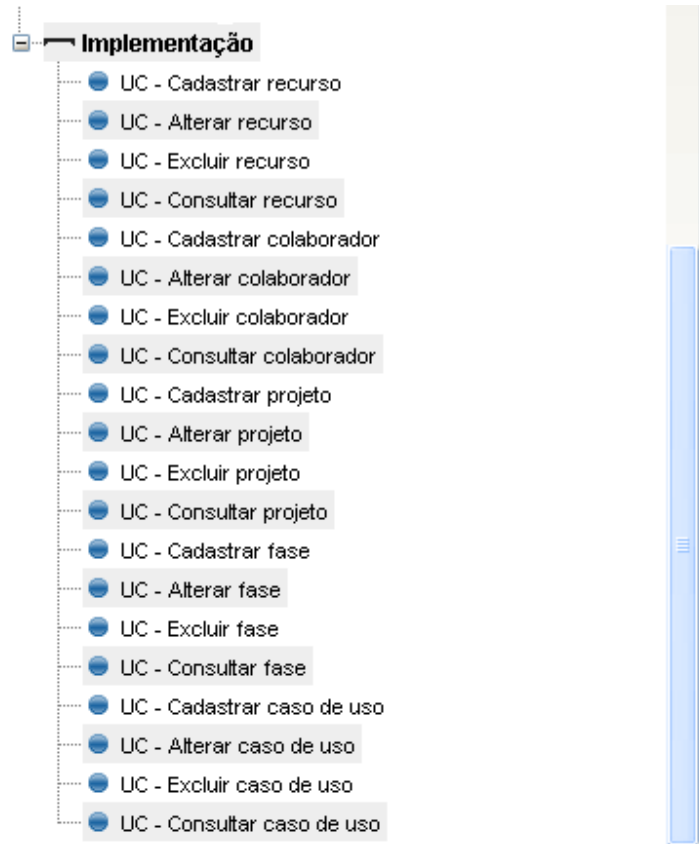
Implementação
UC - Cadastrar recurso
UC - Alterar recurso
UC - Excluir recurso
UC - Consultar recurso
UC - Cadastrar colaborador
UC - Alterar colaborador
UC - Excluir colaborador
UC - Consultar colaborador
UC - Cadastrar projeto
UC - Alterar projeto
UC - Excluir projeto
UC - Consultar projeto
UC - Cadastrar fase
UC - Alterar fase
UC - Excluir fase
UC - Consultar fase
UC - Cadastrar caso de uso
UC - Alterar caso de uso
UC - Excluir caso de uso
UC - Consultar caso de uso